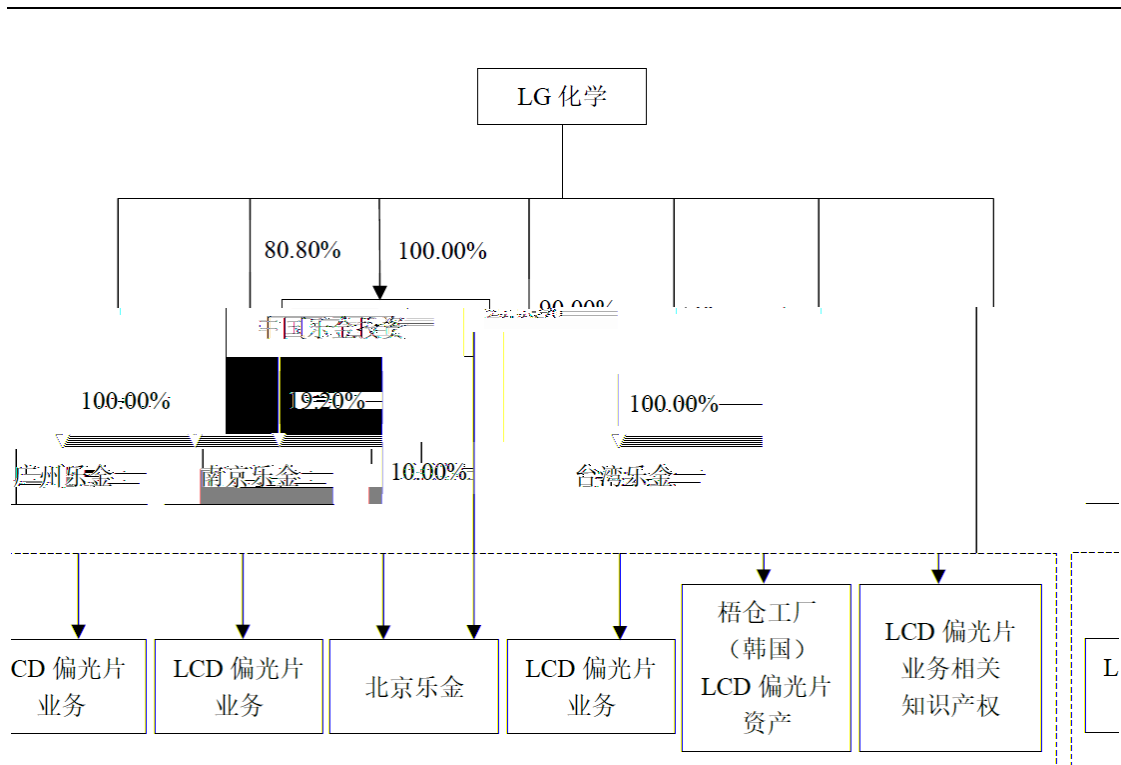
LG 化学

80.80%

100.00%

90.00%

中国乐金投资

100.00%

19.20%

100.00%

广州乐金

南京乐金

10.00%

台湾乐金

CD 偏光片业务

LCD 偏光片业务

北京乐金

LCD 偏光片业务

梧仓工厂（韩国）LCD 偏光片资产

LCD 偏光片业务相关知识产权

L